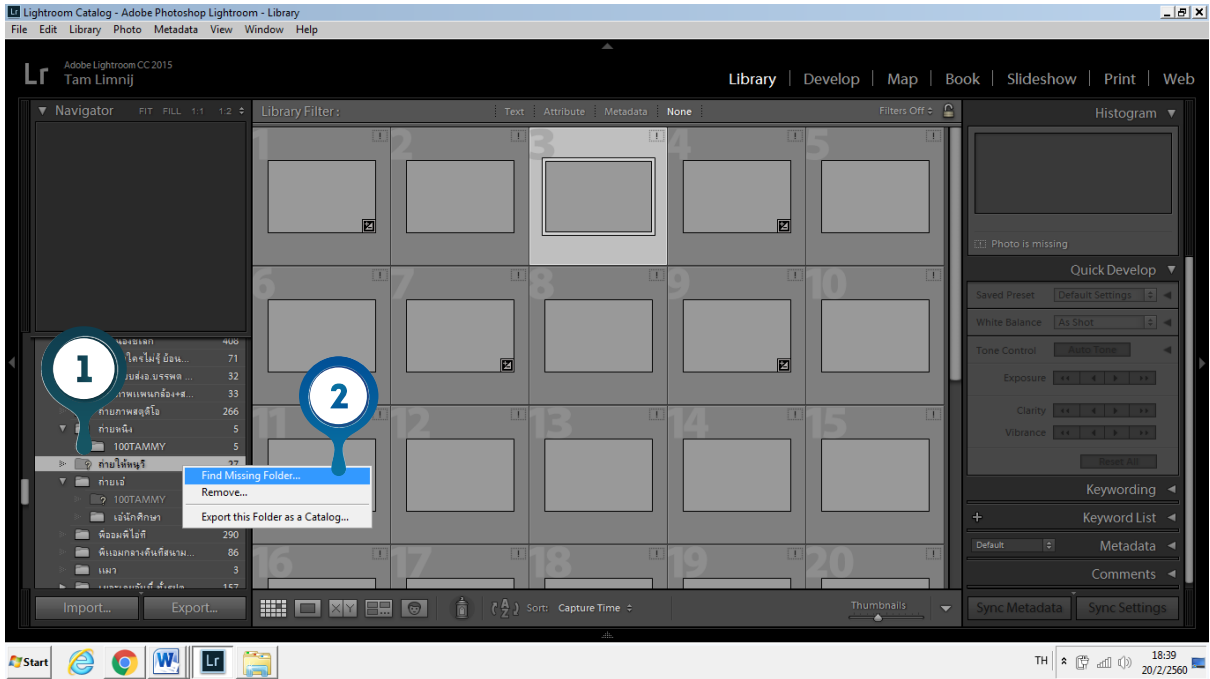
Lightroom Catalog - Adobe Photoshop Lightroom - Library
File Edit Library Photo Metadata View Window Help

Lr Adobe Lightroom CC 2015
Tam Limnij

Library | Develop | Map | Book | Slideshow | Print | Web

Navigator FIT FILL 1:1 1:2

Library Filter : Text Attribute Metadata None Filters Off

Histogram

Photo is missing

Quick Develop
Saved Preset Default Settings
White Balance As Shot
Tone Control Auto Tone
Exposure
Clarity
Vibrance
Reset All

Keywording
Keyword List
Default Metadata
Comments

1
2

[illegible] 408
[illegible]ใครไม่รู้ ย้อน... 71
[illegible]บส่งอ.บรรพต ... 32
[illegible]ภาพแพนกล้อง+ส... 33
ถ่ายภาพสตูดิโอ 266
ถ่ายหนัง 5
100TAMMY 5
ถ่ายให้หนูวิ 27
ถ่ายเอ้
100TAMMY
เอ้นักศึกษา
ฟิออมพิโอ้ที 290
ฟิเอมกลางคืนที่สนาม... 86
แมว 3
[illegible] 157

Find Missing Folder...
Remove...
Export this Folder as a Catalog...

1 2 3 4 5 6 7 8 9 10 11 12 13 14 15 16 17 18 19 20

Import... Export...

Sort: Capture Time

Thumbnails

Sync Metadata Sync Settings

Start

TH 18:39 20/2/2560